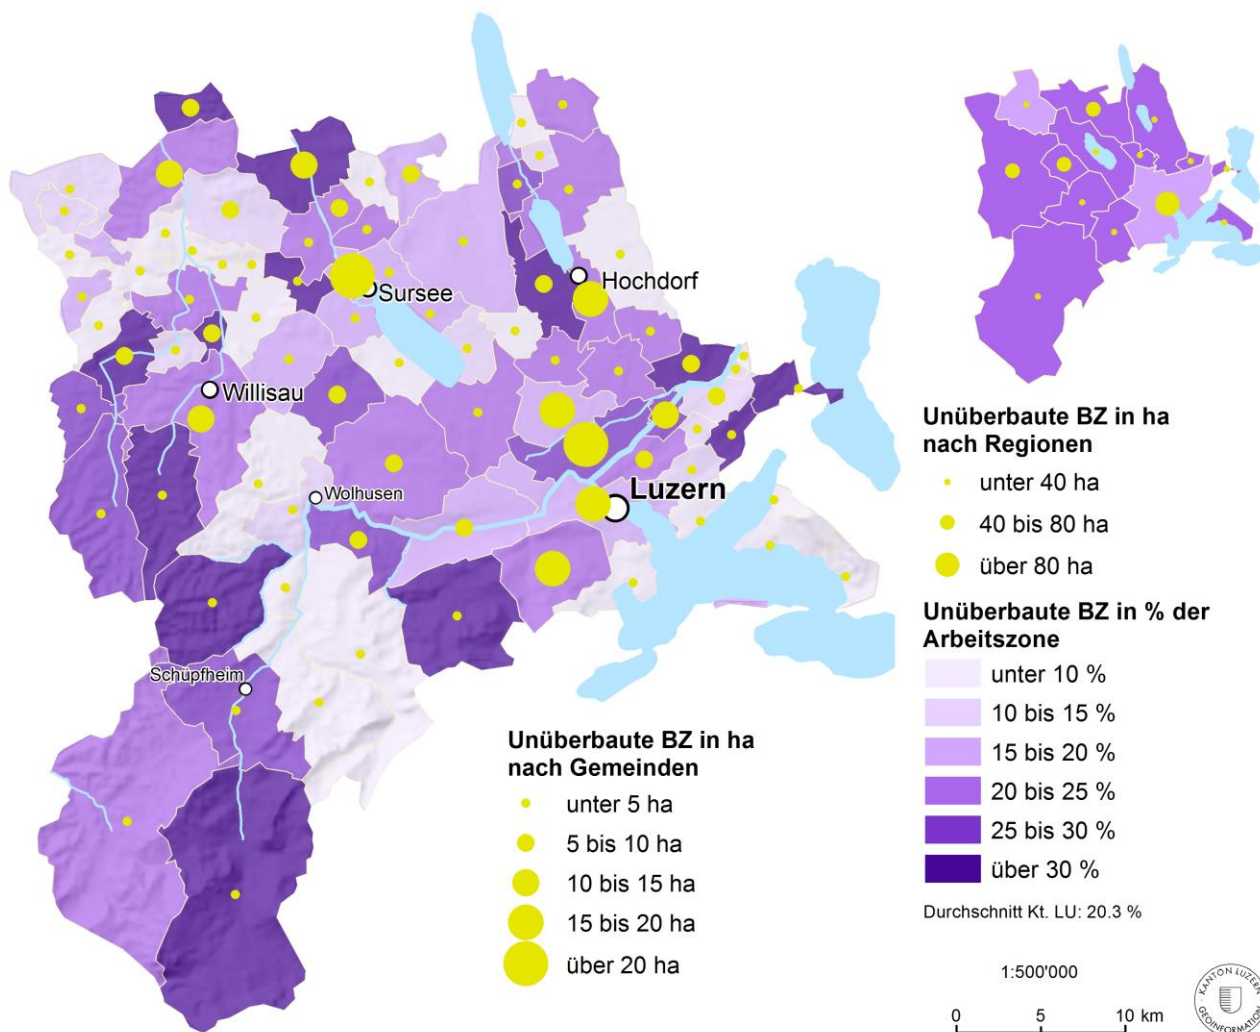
Hochdorf
Sursee
Willisau
Wolhusen
Luzern
Schüpfheim

Unüberbaute BZ in ha nach Regionen
unter 40 ha
40 bis 80 ha
über 80 ha

Unüberbaute BZ in % der Arbeitszone
unter 10 %
10 bis 15 %
15 bis 20 %
20 bis 25 %
25 bis 30 %
über 30 %

Durchschnitt Kt. LU: 20.3 %

Unüberbaute BZ in ha nach Gemeinden
unter 5 ha
5 bis 10 ha
10 bis 15 ha
15 bis 20 ha
über 20 ha

1:500'000
0 5 10 km

KANTON LUZERN GEOINFORMATION